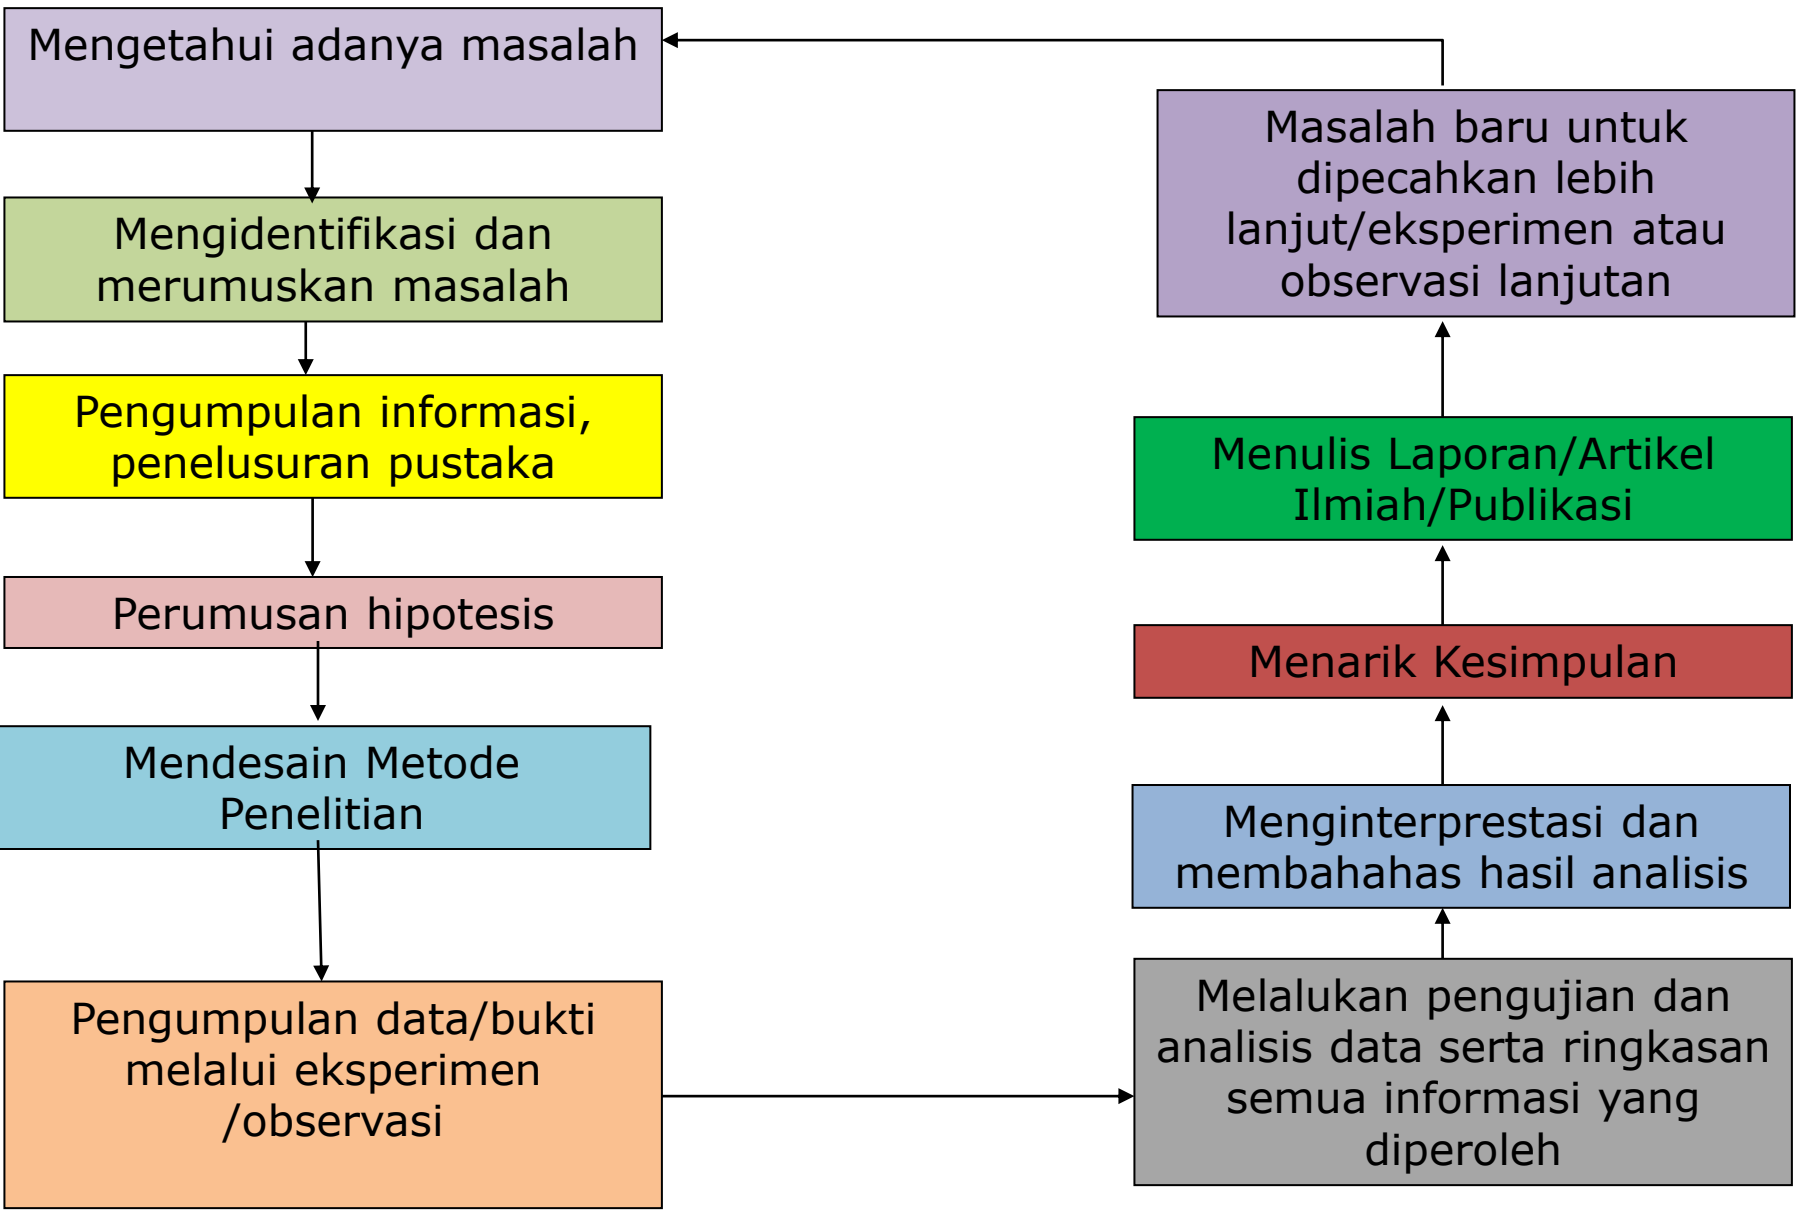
Mengetahui adanya masalah

Mengidentifikasi dan merumuskan masalah

Pengumpulan informasi, penelusuran pustaka

Perumusan hipotesis

Mendesain Metode Penelitian

Pengumpulan data/bukti melalui eksperimen /observasi

Melalukan pengujian dan analisis data serta ringkasan semua informasi yang diperoleh

Menginterprestasi dan membahahas hasil analisis

Menarik Kesimpulan

Menulis Laporan/Artikel Ilmiah/Publikasi

Masalah baru untuk dipecahkan lebih lanjut/eksperimen atau observasi lanjutan